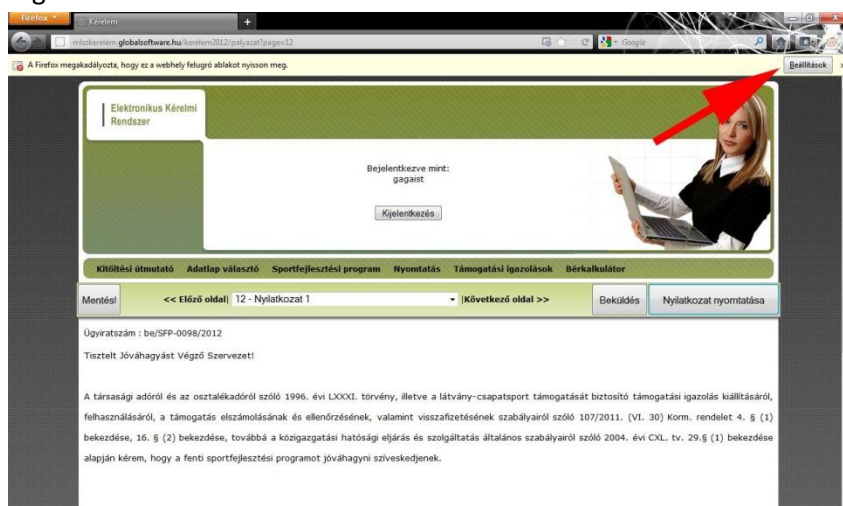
Firefox
Kérelem
+
mlszkerelem.globalsoftware.hu/kerelem2012/palyazat?page=12
Google

A Firefox megakadályozta, hogy ez a webhely felugró ablakot nyisson meg.
Beállítások

Elektronikus Kérelmi Rendszer

Bejelentkezve mint:
gagaist

Kijelentkezés

Kitöltési útmutató
Adatlap választó
Sportfejlesztési program
Nyomtatás
Támogatási igazolások
Bérkalkulátor

Mentés!
<< Előző oldal
12 - Nyilatkozat 1
Következő oldal >>
Beküldés
Nyilatkozat nyomtatása

Ügyiratszám : be/SFP-0098/2012

Tisztelt Jóváhagyást Végző Szervezet!

A társasági adóról és az osztalékadóról szóló 1996. évi LXXXI. törvény, illetve a látvány-csapatsport támogatását biztosító támogatási igazolás kiállításáról, felhasználásáról, a támogatás elszámolásának és ellenőrzésének, valamint visszafizetésének szabályairól szóló 107/2011. (VI. 30) Korm. rendelet 4. § (1) bekezdése, 16. § (2) bekezdése, továbbá a közigazgatási hatósági eljárás és szolgáltatás általános szabályairól szóló 2004. évi CXL. tv. 29.§ (1) bekezdése alapján kérem, hogy a fenti sportfejlesztési programot jóváhagyni szíveskedjenek.